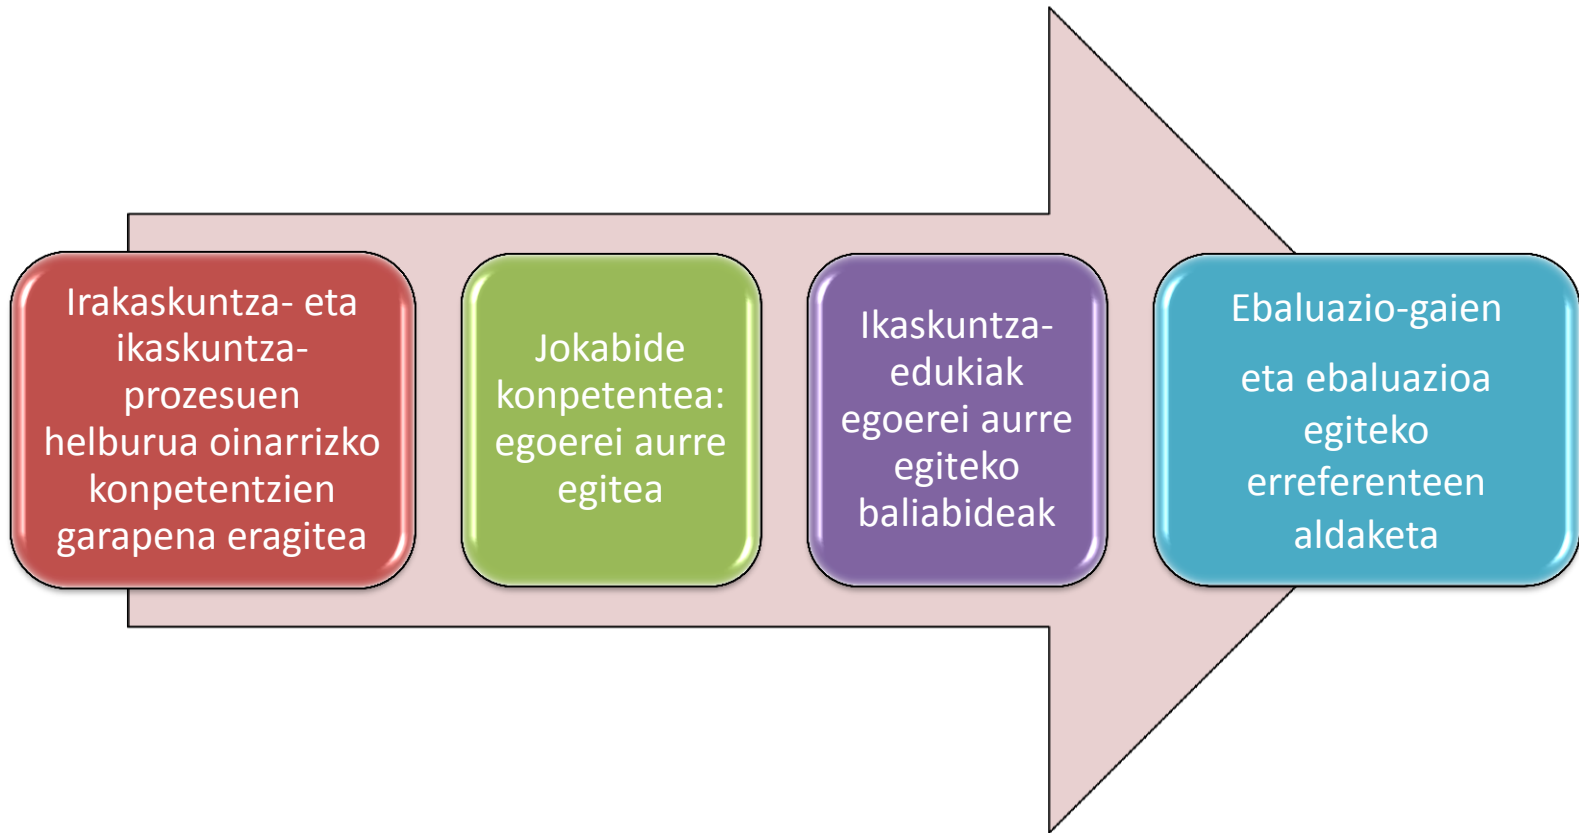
Irakaskuntza- eta ikaskuntza-prozesuen helburua oinarrizko konpetentzien garapena eragitea

Jokabide konpetentea: egoerei aurre egitea

Ikaskuntza-edukiak egoerei aurre egiteko baliabideak

Ebaluazio-gaien

eta ebaluazioa egiteko erreferenteen aldaketa